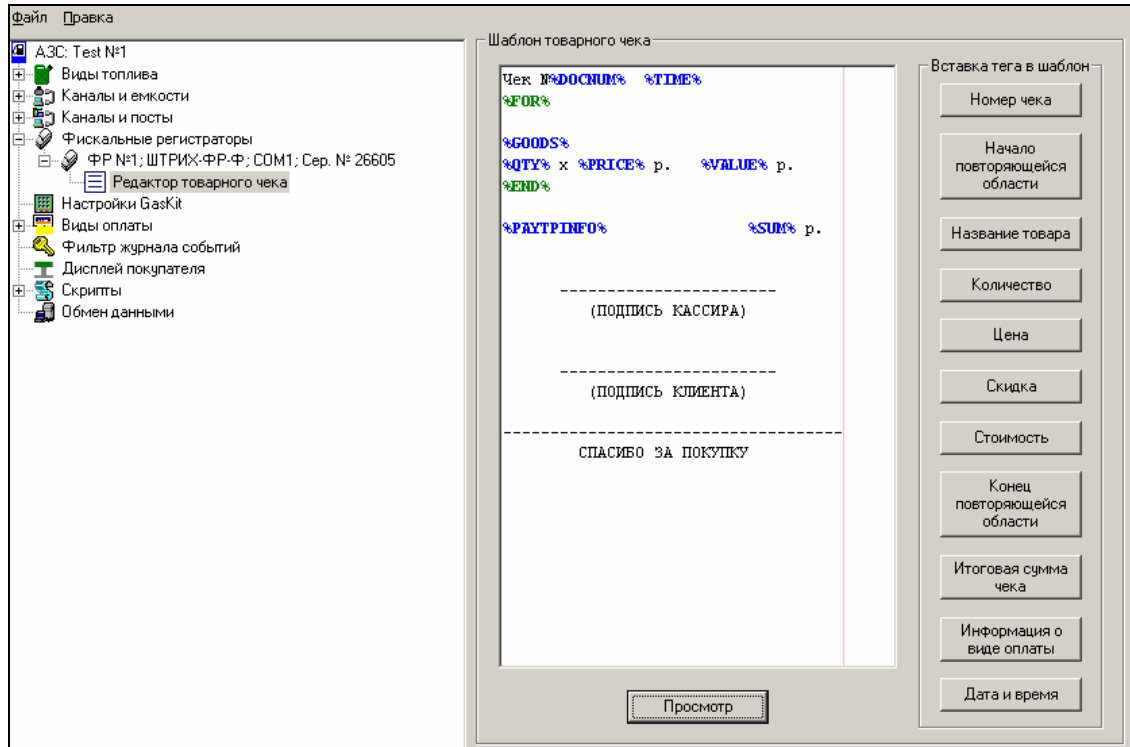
Файл Правка

АЗС: Test №1
Виды топлива
Каналы и емкости
Каналы и посты
Фискальные регистраторы
ФР №1; ШТРИХ-ФР-Ф; COM1; Сер. № 26605
Редактор товарного чека
Настройки GasKit
Виды оплаты
Фильтр журнала событий
Дисплей покупателя
Скрипты
Обмен данными

Шаблон товарного чека

Чек №%DOCNUM% %TIME%
%FOR%

%GOODS%
%QTY% x %PRICE% р. %VALUE% р.
%END%

%PAYTPINFO% %SUM% р.

------------------------
(ПОДПИСЬ КАССИРА)

------------------------
(ПОДПИСЬ КЛИЕНТА)

------------------------------------
СПАСИБО ЗА ПОКУПКУ

Просмотр

Вставка тега в шаблон
Номер чека
Начало повторяющейся области
Название товара
Количество
Цена
Скидка
Стоимость
Конец повторяющейся области
Итоговая сумма чека
Информация о виде оплаты
Дата и время